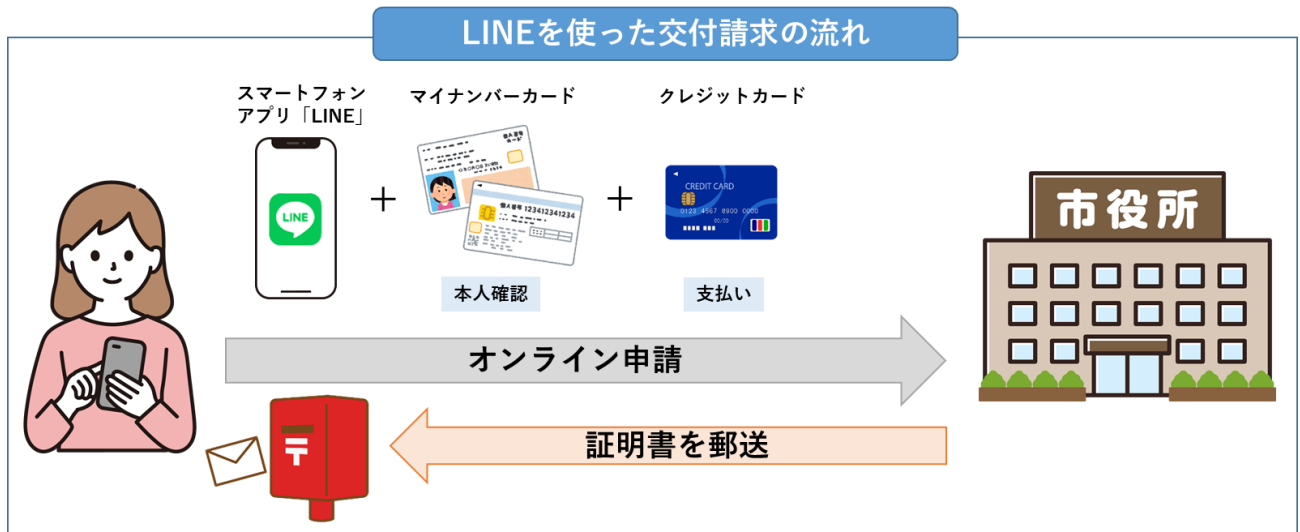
LINEを使った交付請求の流れ

スマートフォン アプリ「LINE」

LINE

＋

マイナンバーカード

個人番号カード

個人番号 123412341234

本人確認

＋

クレジットカード

CREDIT CARD

0123 4567 8900 0000

支払い

市役所

オンライン申請

〒

証明書を郵送